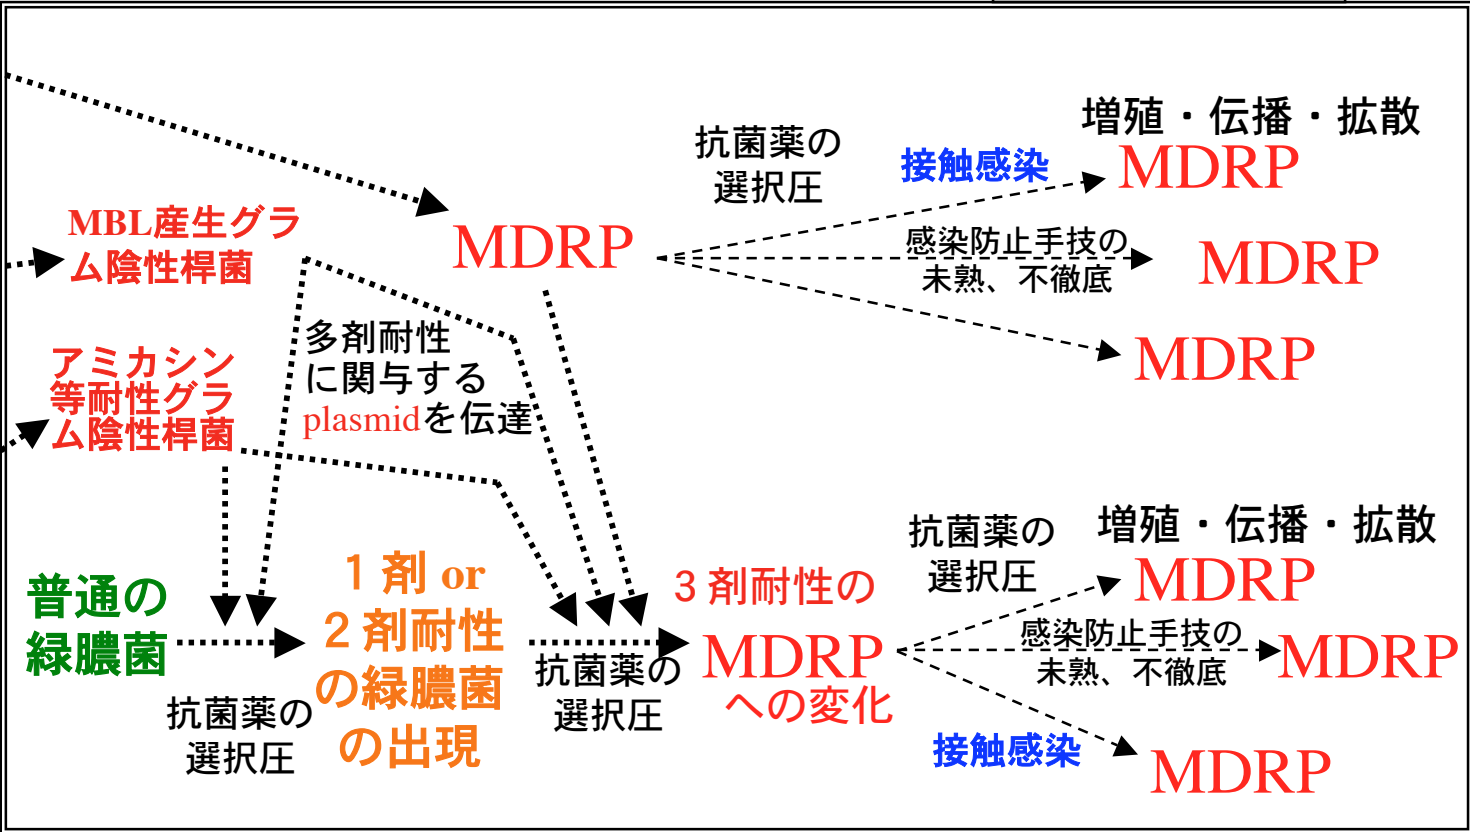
MBL産生グラム陰性桿菌

アミカシン等耐性グラム陰性桿菌

MDRP

抗菌薬の選択圧

接触感染

増殖・伝播・拡散

MDRP

感染防止手技の未熟、不徹底

MDRP

MDRP

多剤耐性に関与するplasmidを伝達

普通の緑膿菌

抗菌薬の選択圧

１剤 or ２剤耐性の緑膿菌の出現

抗菌薬の選択圧

３剤耐性のMDRPへの変化

抗菌薬の選択圧

増殖・伝播・拡散

MDRP

感染防止手技の未熟、不徹底

MDRP

接触感染

MDRP